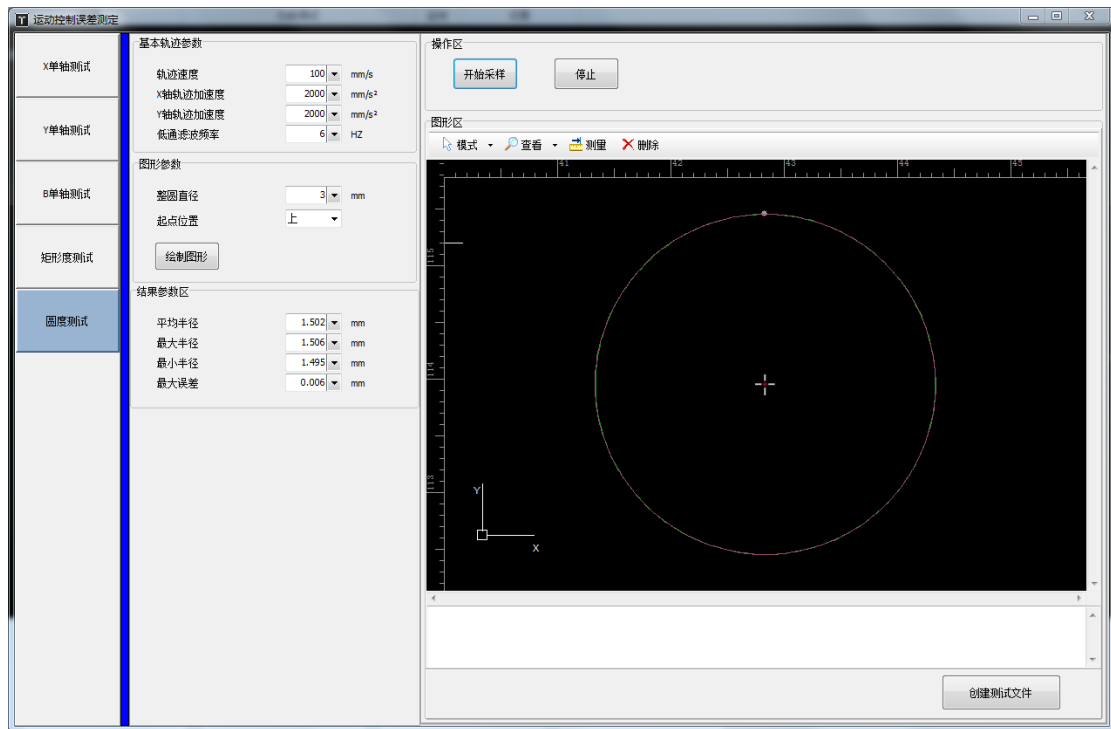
运动控制误差测定

X单轴测试
Y单轴测试
B单轴测试
矩形度测试
圆度测试

基本轨迹参数
轨迹速度 100 mm/s
X轴轨迹加速度 2000 mm/s²
Y轴轨迹加速度 2000 mm/s²
低通滤波频率 6 HZ

图形参数
整圆直径 3 mm
起点位置 上
绘制图形

结果参数区
平均半径 1.502 mm
最大半径 1.506 mm
最小半径 1.495 mm
最大误差 0.006 mm

操作区
开始采样
停止

图形区
模式 查看 测量 删除
41 42 43 44 45
115
114
113
Y
X

创建测试文件